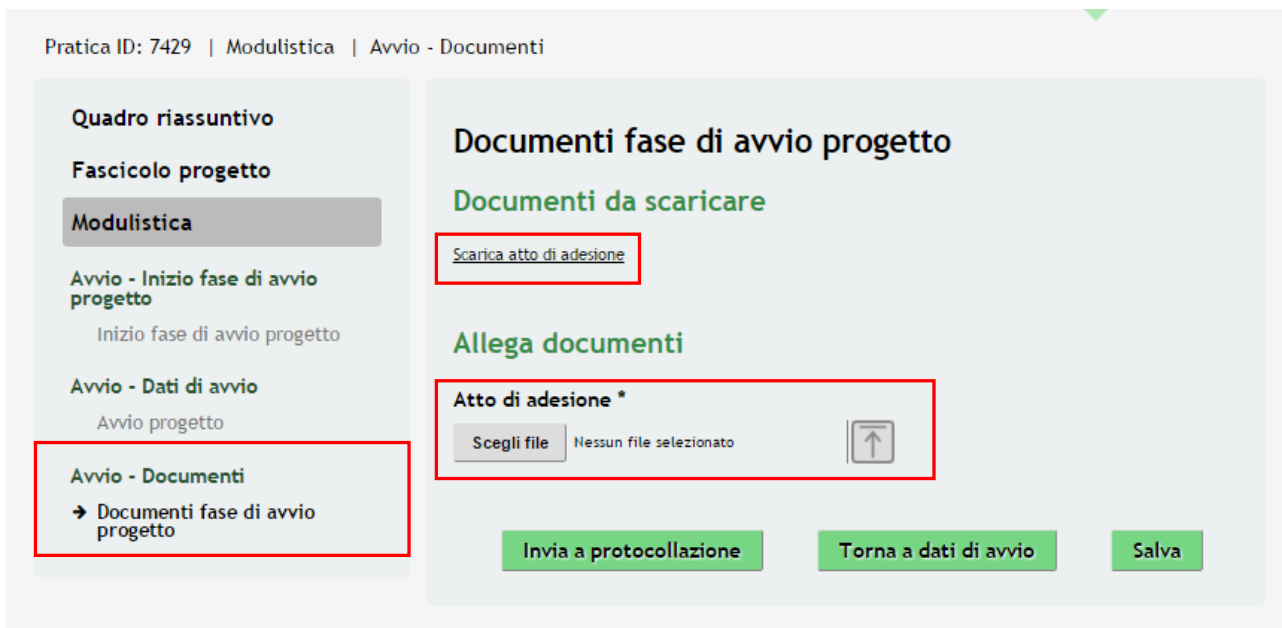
Pratica ID: 7429 | Modulistica | Avvio - Documenti

Quadro riassuntivo

Fascicolo progetto

Modulistica

Avvio - Inizio fase di avvio progetto

Inizio fase di avvio progetto

Avvio - Dati di avvio

Avvio progetto

Avvio - Documenti

➔ Documenti fase di avvio progetto

Documenti fase di avvio progetto

Documenti da scaricare

Scarica atto di adesione

Allega documenti

Atto di adesione *

Scegli file Nessun file selezionato

Invia a protocollazione

Torna a dati di avvio

Salva